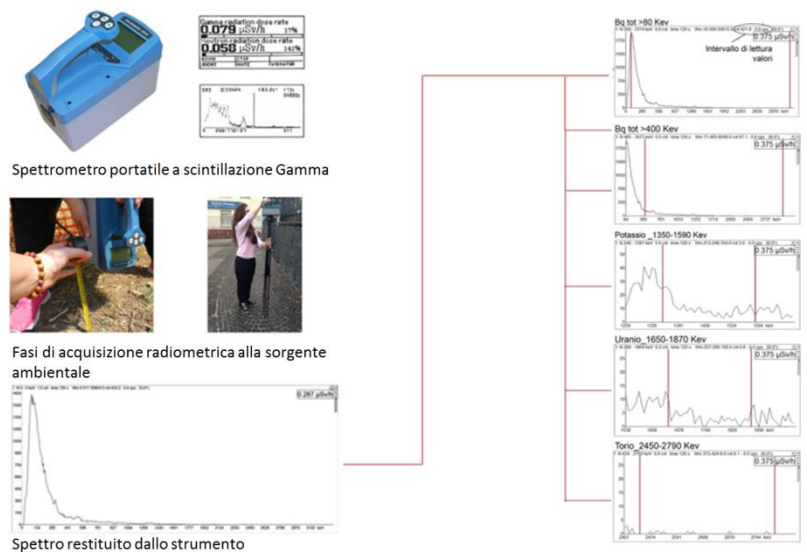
Gamma radiation dose rate
0.079 μSv/h 17%
neutron radiation dose rate
0.058 μSv/h 141%

Spettrometro portatile a scintillazione Gamma

Fasi di acquisizione radiometrica alla sorgente ambientale

0.267 μSv/h

Spettro restituito dallo strumento

Bq tot >80 Kev
0.375 μSv/h
Intervallo di lettura valori

Bq tot >400 Kev
0.375 μSv/h

Potassio _1350-1590 Kev
0.375 μSv/h

Uranio_1650-1870 Kev
0.375 μSv/h

Torio_2450-2790 Kev
0.375 μSv/h